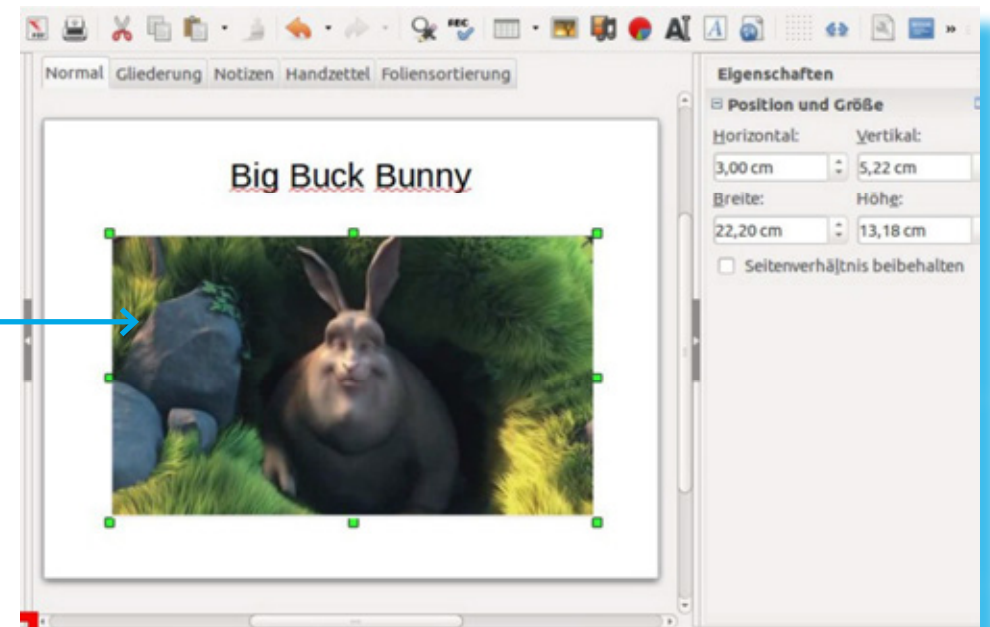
Normal Gliederung Notizen Handzettel Foliensortierung

Big Buck Bunny

Eigenschaften

Position und Größe

Horizontal: Vertikal:

3,00 cm 5,22 cm

Breite: Höhe:

22,20 cm 13,18 cm

Seitenverhältnis beibehalten